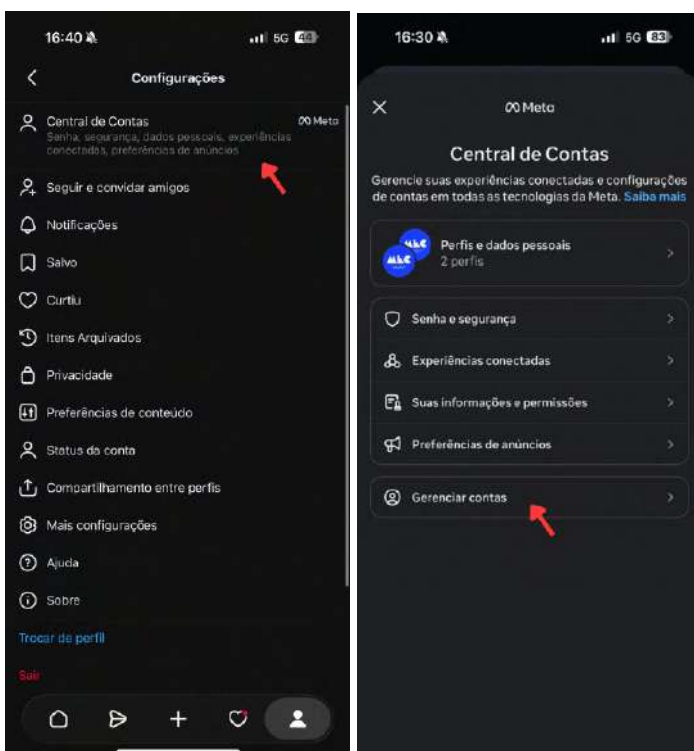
16:40 5G 44

Configurações

Central de Contas
Senha, segurança, dados pessoais, experiências conectadas, preferências de anúncios
∞ Meta

Seguir e convidar amigos

Notificações

Salvo

Curtiu

Itens Arquivados

Privacidade

Preferências de conteúdo

Status da conta

Compartilhamento entre perfis

Mais configurações

Ajuda

Sobre

Trocar de perfil

Sair

16:30 5G 83

∞ Meta

Central de Contas

Gerencie suas experiências conectadas e configurações de contas em todas as tecnologias da Meta. Saiba mais

Perfis e dados pessoais
2 perfis

Senha e segurança

Experiências conectadas

Suas informações e permissões

Preferências de anúncios

Gerenciar contas